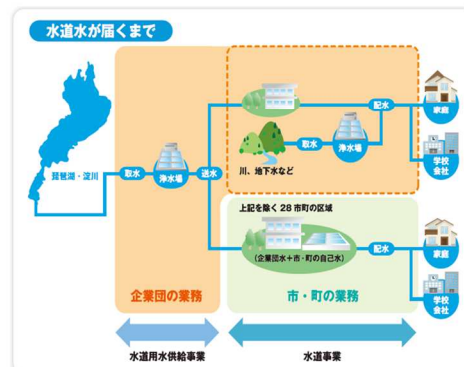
水道水が届くまで

琵琶湖・淀川

取水

浄水場

送水

取水

浄水場

川、地下水など

配水

家庭

学校
会社

上記を除く 28 市町の区域

（企業団水＋市・町の自己水）

配水

家庭

学校
会社

企業団の業務

市・町の業務

水道用水供給事業

水道事業